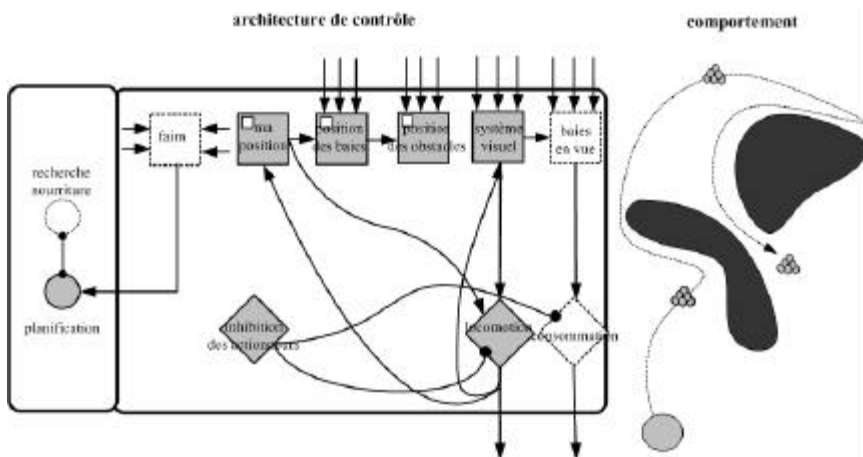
architecture de contrôle

comportement

recherche nourriture

planification

faim

ma position

position des baies

position des obstacles

système visuel

baies en vue

inhibition des actionneurs

locomotion

consommation